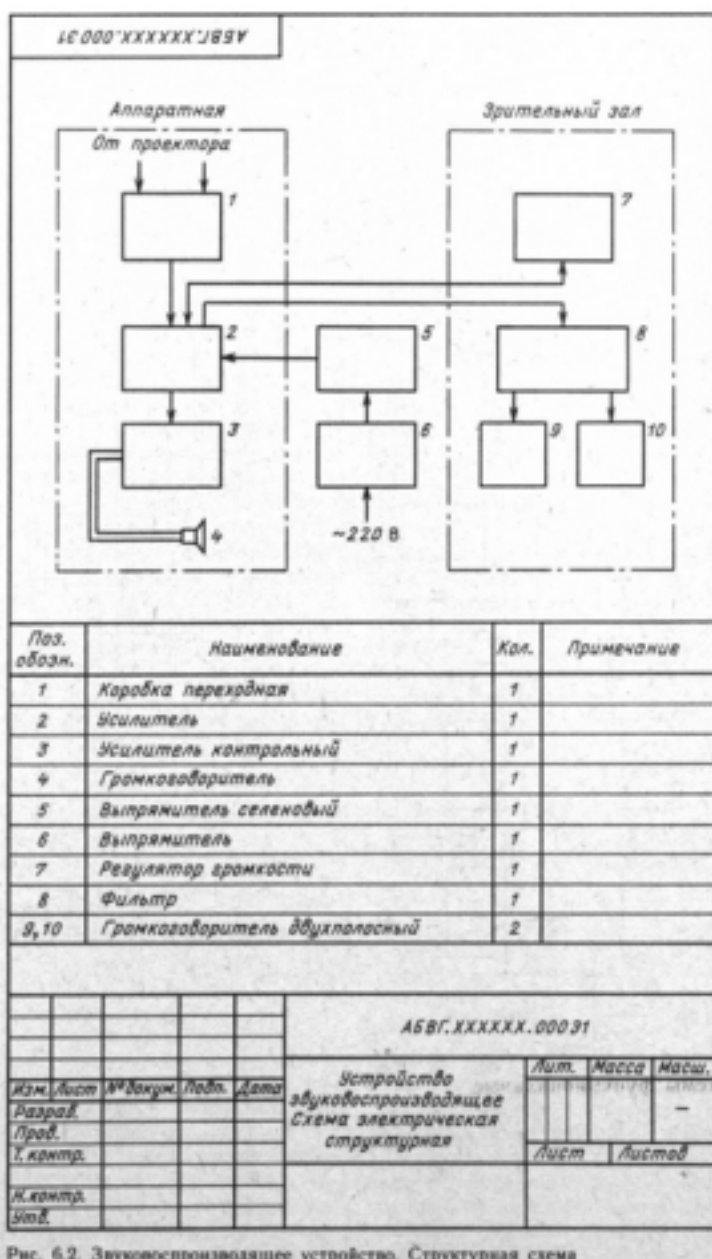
АБВГ.XXXXXX.000 Э1

Аппаратная

От проектора

1

2

3

4

5

6

~220 В

Зрительный зал

7

8

9

10

| Поз. обозн. | Наименование | Кол. | Примечание |
|---|---|---|---|
| 1 | Коробка переходная | 1 | |
| 2 | Усилитель | 1 | |
| 3 | Усилитель контрольный | 1 | |
| 4 | Громкоговоритель | 1 | |
| 5 | Выпрямитель селеновый | 1 | |
| 6 | Выпрямитель | 1 | |
| 7 | Регулятор громкости | 1 | |
| 8 | Фильтр | 1 | |
| 9, 10 | Громкоговоритель двухполосный | 2 | |

АБВГ.XXXXXX.000 Э1

Изм. Лист № докум. Подп. Дата

Разраб.

Пров.

Т. контр.

Н. контр.

Утв.

Устройство звуковоспроизводящее Схема электрическая структурная

Лит. Масса Масш.

—

Лист Листов

Рис. 6.2. Звуковоспроизводящее устройство. Структурная схема